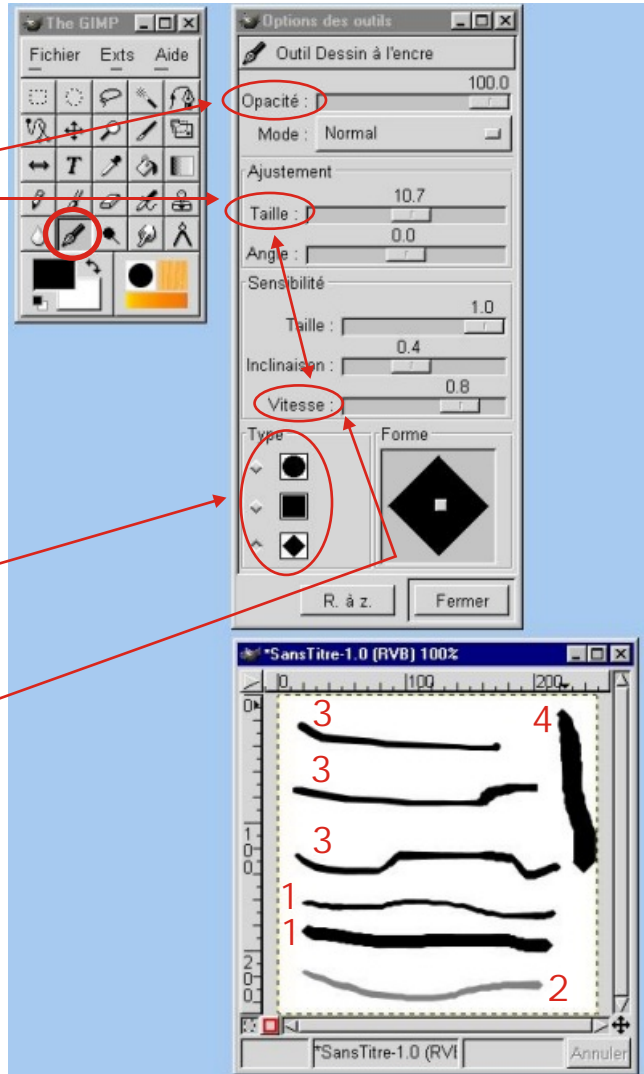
The GIMP

Fichier Exts Aide

Options des outils

Outil Dessin à l'encre

100.0

Opacité :

Mode : Normal

Ajustement

10.7

Taille :

0.0

Angle :

Sensibilité

1.0

Taille :

0.4

Inclinaison :

0.8

Vitesse :

Type

Forme

R. à z.

Fermer

*SansTitre-1.0 (RVB) 100%

0 100 200

3

3

3

4

1

1

2

*SansTitre-1.0 (RVI

Annuler